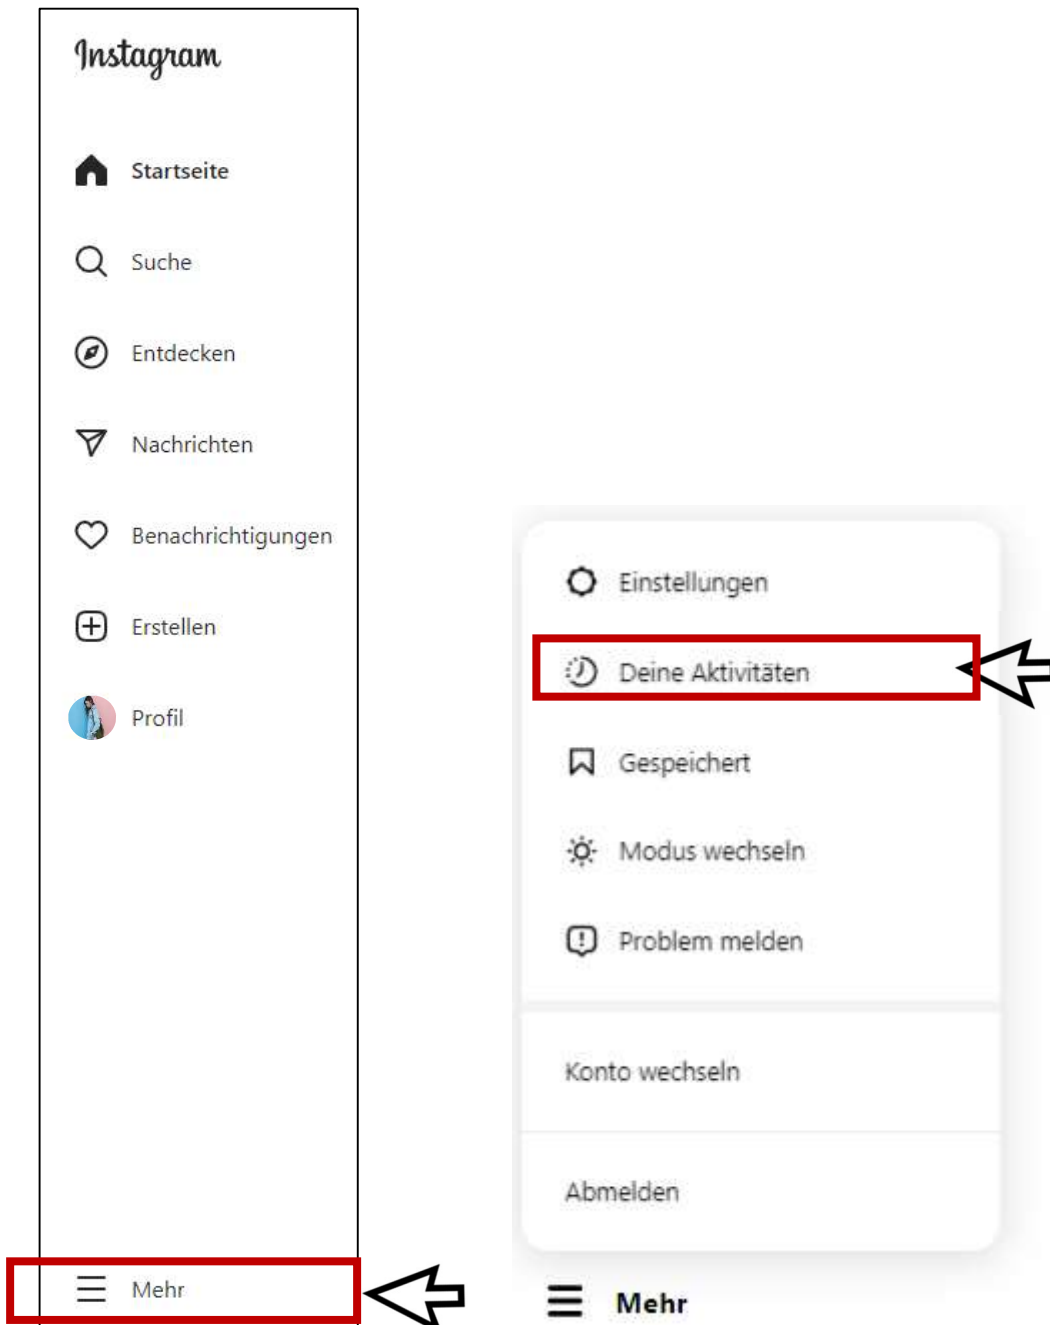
Instagram

Startseite

Suche

Entdecken

Nachrichten

Benachrichtigungen

Erstellen

Profil

Mehr

Einstellungen

Deine Aktivitäten

Gespeichert

Modus wechseln

Problem melden

Konto wechseln

Abmelden

Mehr